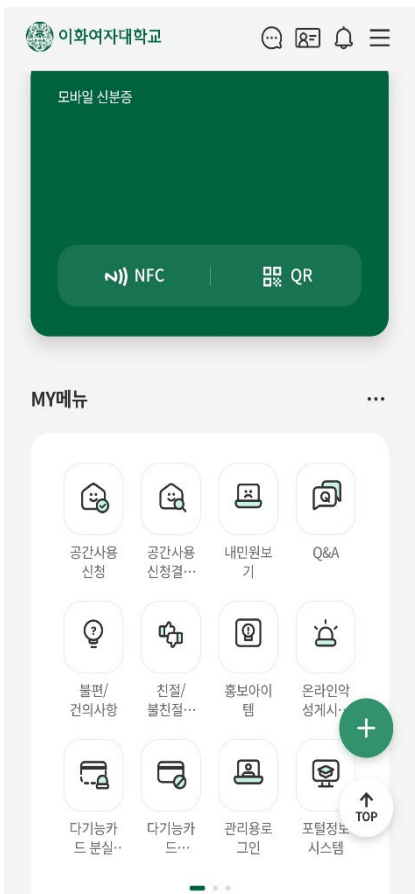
이화여자대학교

모바일 신분증

NFC QR

MY메뉴 ···

공간사용 신청
공간사용 신청결···
내민원보기
Q&A
불편/건의사항
친절/불친절···
홍보아이템
온라인악성게시···
다기능카드 분실···
다기능카드···
관리용로그인
포털정보시스템

+
TOP